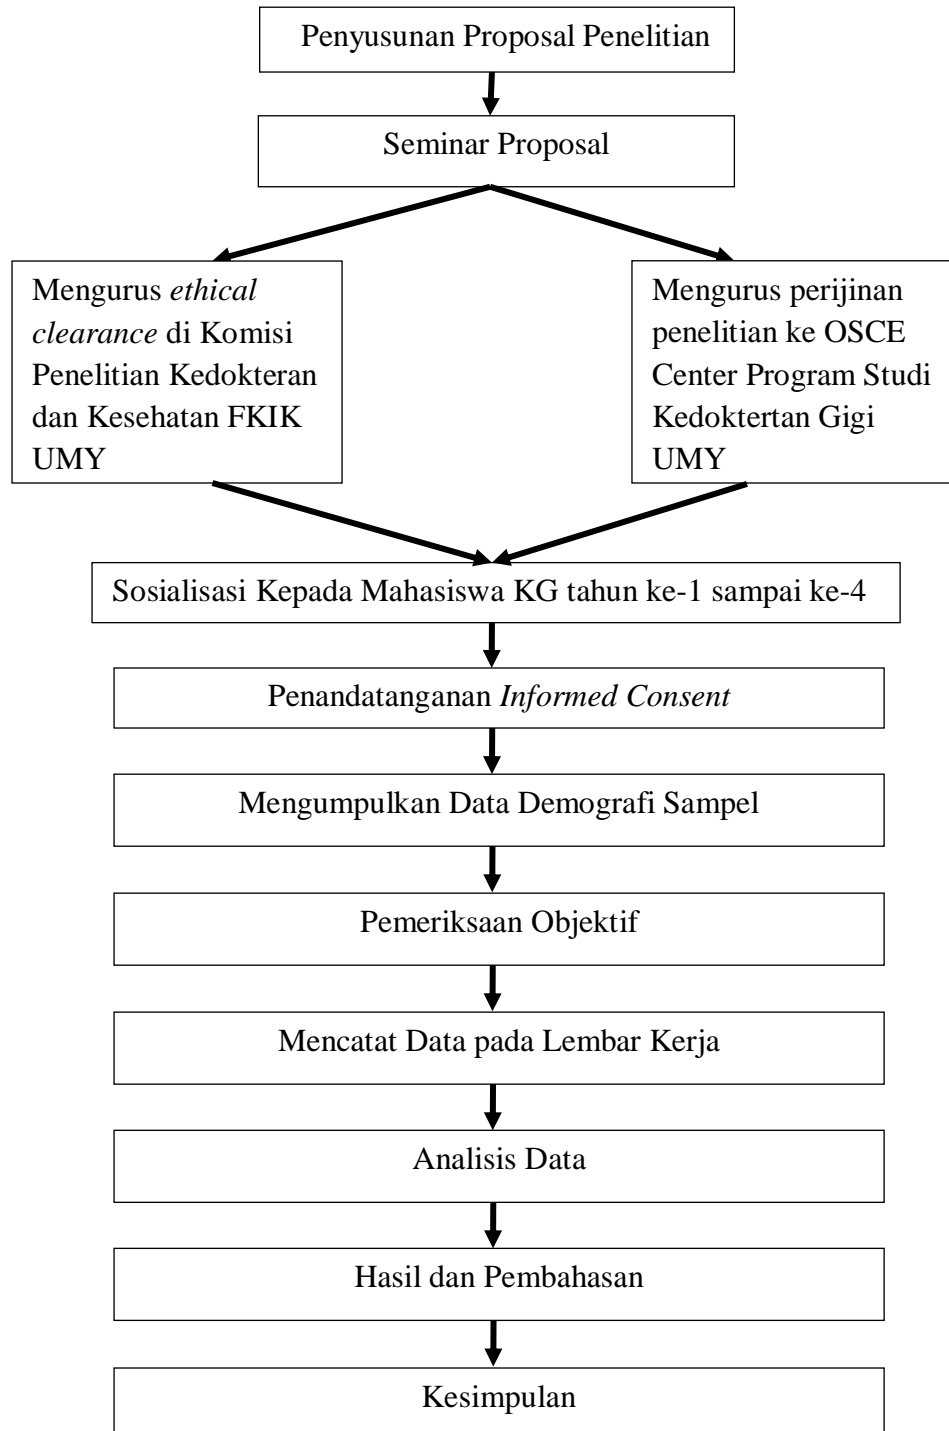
Penyusunan Proposal Penelitian

Seminar Proposal

Mengurus *ethical clearance* di Komisi Penelitian Kedokteran dan Kesehatan FKIK UMY

Mengurus perijinan penelitian ke OSCE Center Program Studi Kedoktertan Gigi UMY

Sosialisasi Kepada Mahasiswa KG tahun ke-1 sampai ke-4

Penandatanganan *Informed Consent*

Mengumpulkan Data Demografi Sampel

Pemeriksaan Objektif

Mencatat Data pada Lembar Kerja

Analisis Data

Hasil dan Pembahasan

Kesimpulan